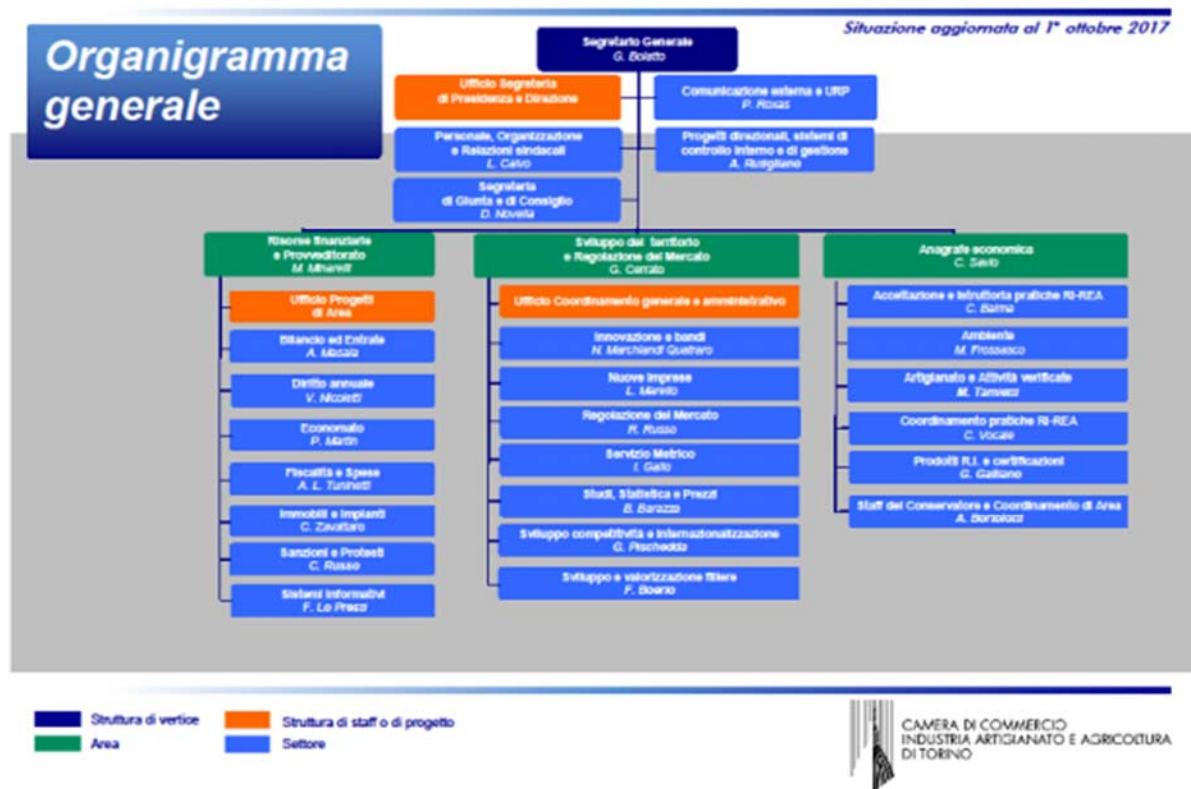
Organigramma generale

Situazione aggiornata al 1° ottobre 2017

Segretario Generale
G. Boletto

Ufficio Segreteria di Presidenza e Direzione

Comunicazione esterna e URP
P. Roxas

Personale, Organizzazione e Relazioni sindacali
L. Calvo

Progetti direzionali, sistemi di controllo interno e di gestione
A. Rusignuolo

Segreteria di Giunta e di Consiglio
D. Novella

Risorse finanziarie e Provveditorato
M. Mharelli

Ufficio Progetti di Area

Bilancio ed Entrate
A. Masala

Diritto annuale
V. Nicoletti

Economato
P. Martin

Fiscalità e Spese
A. L. Tuninetti

Immobili e Impianti
C. Zavattaro

Sanzioni e Protesti
C. Russo

Sistemi Informativi
F. Lo Presti

Sviluppo del territorio e Regolazione del Mercato
G. Cerrato

Ufficio Coordinamento generale e amministrativo

Innovazione e bandi
N. Merchiandi Gualtaro

Nuove imprese
L. Maniero

Regolazione del Mercato
R. Russo

Servizio Metrico
I. Gallo

Studi, Statistica e Prezzi
B. Barazza

Sviluppo competitività e internazionalizzazione
G. Pischedda

Sviluppo e valorizzazione filiere
F. Boario

Anagrafe economica
C. Savio

Accettazione e istruttoria pratiche RI-REA
C. Balma

Ambiente
M. Frossasco

Artigianato e Attività verificate
M. Tamietti

Coordinamento pratiche RI-REA
C. Vocale

Prodotti R.I. e certificazioni
G. Galliano

Staff del Conservatore e Coordinamento di Area
A. Bonsolace

Struttura di vertice
Area
Struttura di staff o di progetto
Settore

CAMERA DI COMMERCIO INDUSTRIA ARTIGIANATO E AGRICOLTURA DI TORINO